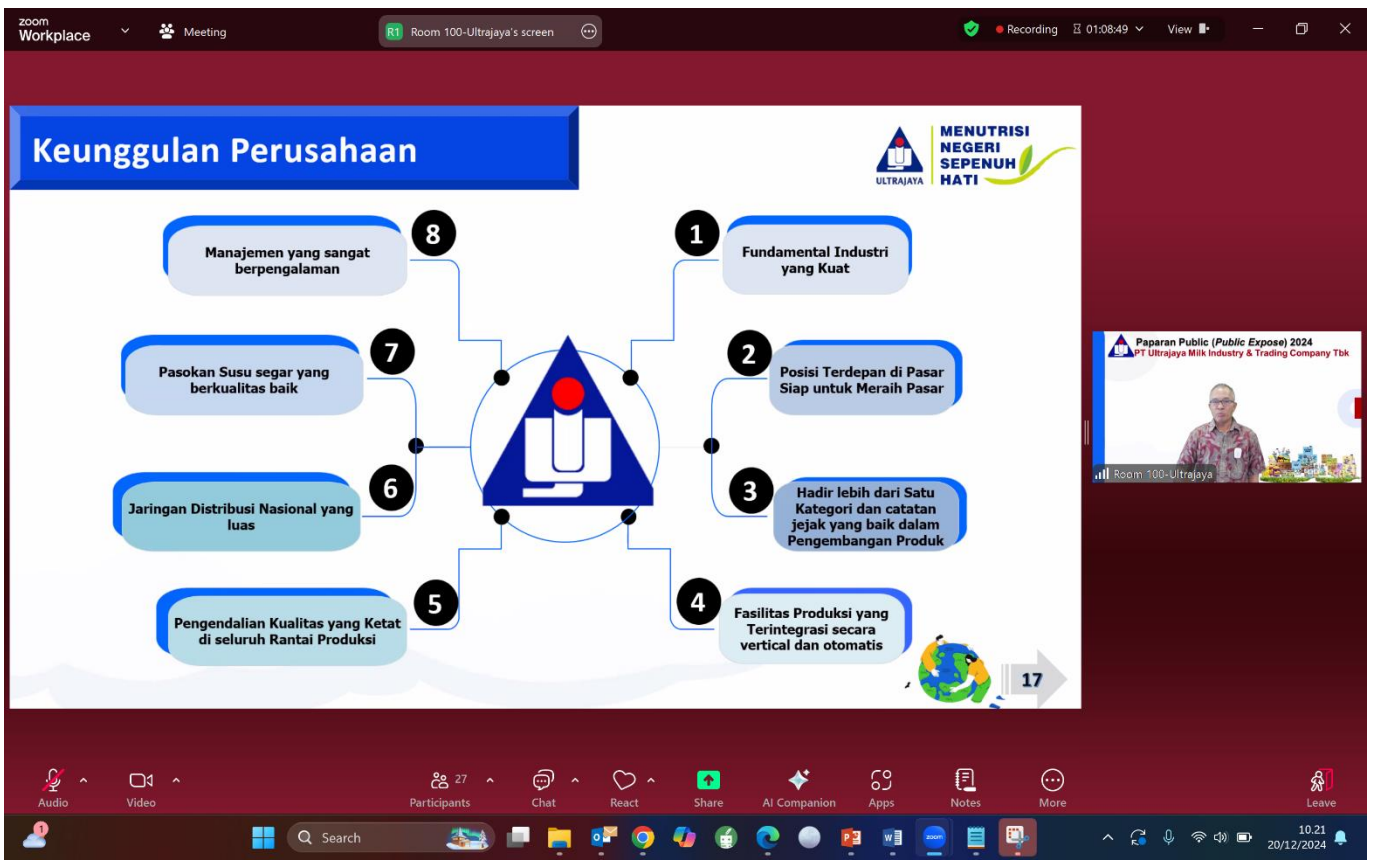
zoom Workplace Meeting R1 Room 100-Ultrajaya's screen Recording 01:08:49 View

Keunggulan Perusahaan

ULTRAJAYA MENUTRISI NEGERI SEPENUH HATI

8 Manajemen yang sangat berpengalaman

1 Fundamental Industri yang Kuat

7 Pasokan Susu segar yang berkualitas baik

2 Posisi Terdepan di Pasar Siap untuk Meraih Pasar

6 Jaringan Distribusi Nasional yang luas

3 Hadir lebih dari Satu Kategori dan catatan jejak yang baik dalam Pengembangan Produk

5 Pengendalian Kualitas yang Ketat di seluruh Rantai Produksi

4 Fasilitas Produksi yang Terintegrasi secara vertical dan otomatis

17

Paparan Public (*Public Expose*) 2024
PT Ultrajaya Milk Industry & Trading Company Tbk

Room 100-Ultrajaya

Audio Video 27 Participants Chat React Share AI Companion Apps Notes More Leave

1 Search 10.21 20/12/2024